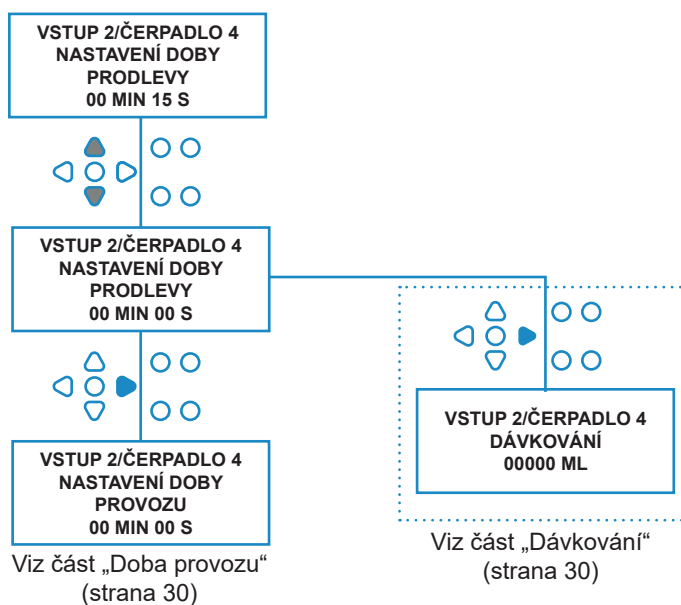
VSTUP 2/ČERPADLO 4
NASTAVENÍ DOBY PRODLEVY
00 MIN 15 S

VSTUP 2/ČERPADLO 4
NASTAVENÍ DOBY PRODLEVY
00 MIN 00 S

VSTUP 2/ČERPADLO 4
NASTAVENÍ DOBY PROVOZU
00 MIN 00 S

Viz část „Doba provozu“ (strana 30)

VSTUP 2/ČERPADLO 4
DÁVKOVÁNÍ
00000 ML

Viz část „Dávkování“ (strana 30)